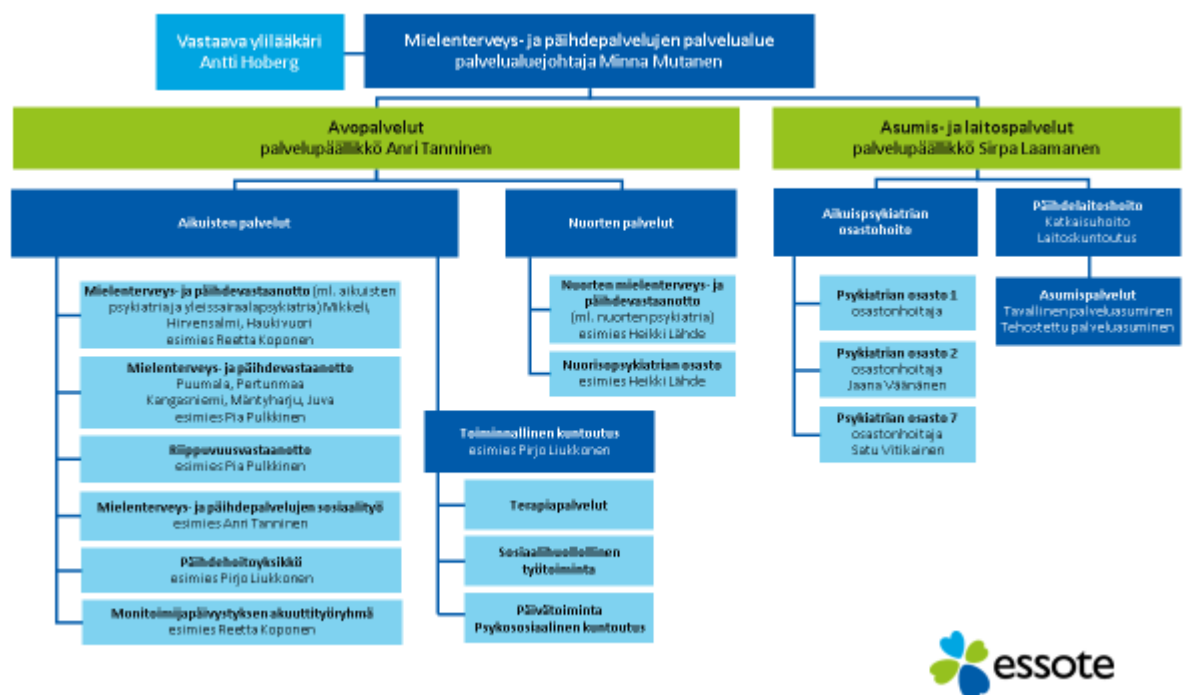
Vastaava ylilääkäri
Antti Hoberg

Mielenterveys- ja päihdepalvelujen palvelualue
palvelualuejohtaja Minna Mutanen

Avopalvelut
palvelupäällikkö Anri Tanninen

Asumis- ja laitospalvelut
palvelupäällikkö Sirpa Laamanen

Aikuisten palvelut

Mielenterveys- ja päihdevastaanotto (ml. aikuisten psykiatria ja yleissairaalapsykiatria) Mikkeli, Hirvensalmi, Haukivuori
esimies Reetta Koponen

Mielenterveys- ja päihdevastaanotto
Puumala, Pertunmaa
Kangasniemi, Mäntyharju, Juva
esimies Pia Pulkkinen

Riippuvuusvastaanotto
esimies Pia Pulkkinen

Mielenterveys- ja päihdepalvelujen sosiaalityö
esimies Anri Tanninen

Päihdehoitoyksikkö
esimies Pirjo Liukkonen

Monitoimijapäivystyksen akuuttityöryhmä
esimies Reetta Koponen

Nuorten palvelut

Nuorten mielenterveys- ja päihdevastaanotto
(ml. nuorten psykiatria)
esimies Heikki Lähde

Nuorisopsykiatrian osasto
esimies Heikki Lähde

Toiminnallinen kuntoutus
esimies Pirjo Liukkonen

Terapiapalvelut

Sosiaalihuollollinen työtoiminta

Päivätoiminta
Psykososiaalinen kuntoutus

Aikuispsykiatrian osastohoito

Psykiatrian osasto 1
osastonhoitaja

Psykiatrian osasto 2
osastonhoitaja
Jaana Väänänen

Psykiatrian osasto 7
osastonhoitaja
Satu Viitikainen

Päihdelaitoshoito
Katkaisuhoito
Laitoskuntoutus

Asumispalvelut
Tavallinen palveluasuminen
Tehostettu palveluasuminen

essote